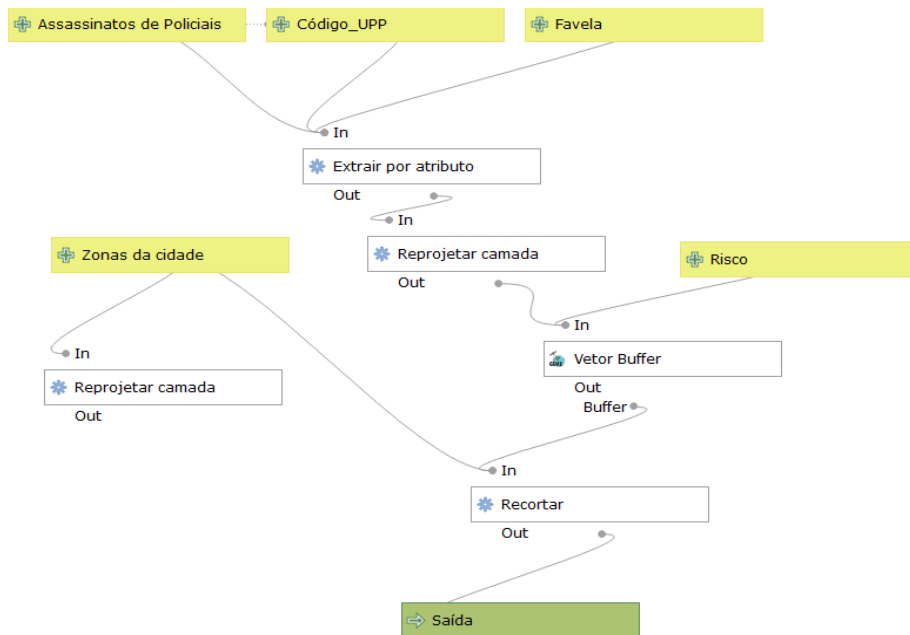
Assassinatos de Policiais
Código_UPP
Favela

In
Extrair por atributo
Out

In
Reprojetar camada
Out

Zonas da cidade

Risco

In
Vetor Buffer
Out
Buffer

In
Reprojetar camada
Out

In
Recortar
Out

Saída